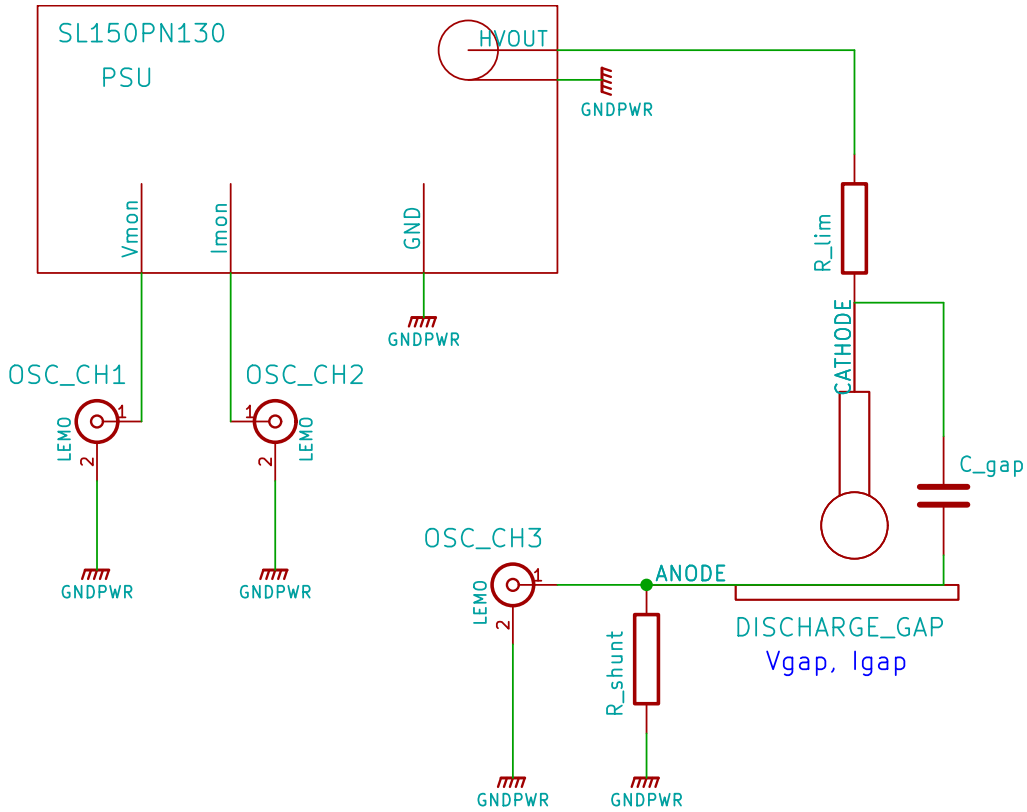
SL150PN130

PSU

HVOUT

GNDPWR

Vmon

Imon

GND

GNDPWR

R_lim

CATHODE

OSC_CH1

OSC_CH2

1

1

LEMO

2

2

LEMO

C_gap

GNDPWR

GNDPWR

OSC_CH3

1

ANODE

LEMO

2

R_shunt

DISCHARGE_GAP

Vgap, Igap

GNDPWR

GNDPWR